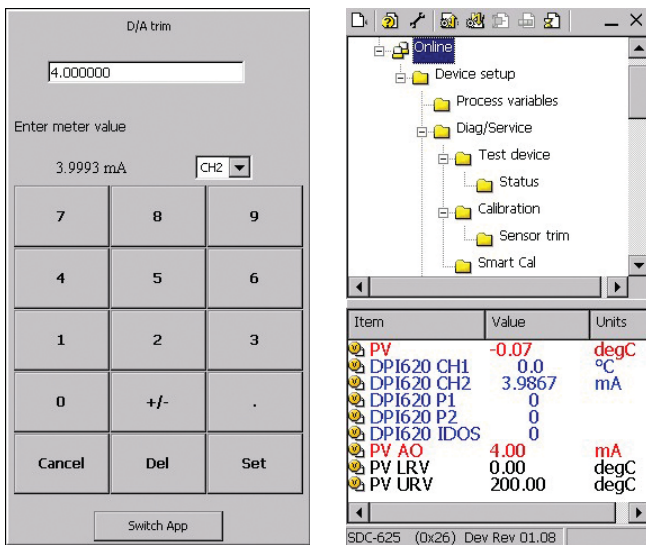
D/A trim

4.000000

Enter meter value

3.9993 mA CH2

| 7 | 8 | 9 |
|---|---|---|
| 4 | 5 | 6 |
| 1 | 2 | 3 |
| 0 | +/- | . |
| Cancel | Del | Set |

Switch App

Online
Device setup
Process variables
Diag/Service
Test device
Status
Calibration
Sensor trim
Smart Cal

| Item | Value | Units |
|---|---|---|
| PV | -0.07 | degC |
| DPI620 CH1 | 0.0 | °C |
| DPI620 CH2 | 3.9867 | mA |
| DPI620 P1 | 0 | |
| DPI620 P2 | 0 | |
| DPI620 IDOS | 0 | |
| PV AO | 4.00 | mA |
| PV LRV | 0.00 | degC |
| PV URV | 200.00 | degC |

SDC-625 (0x26) Dev Rev 01.08